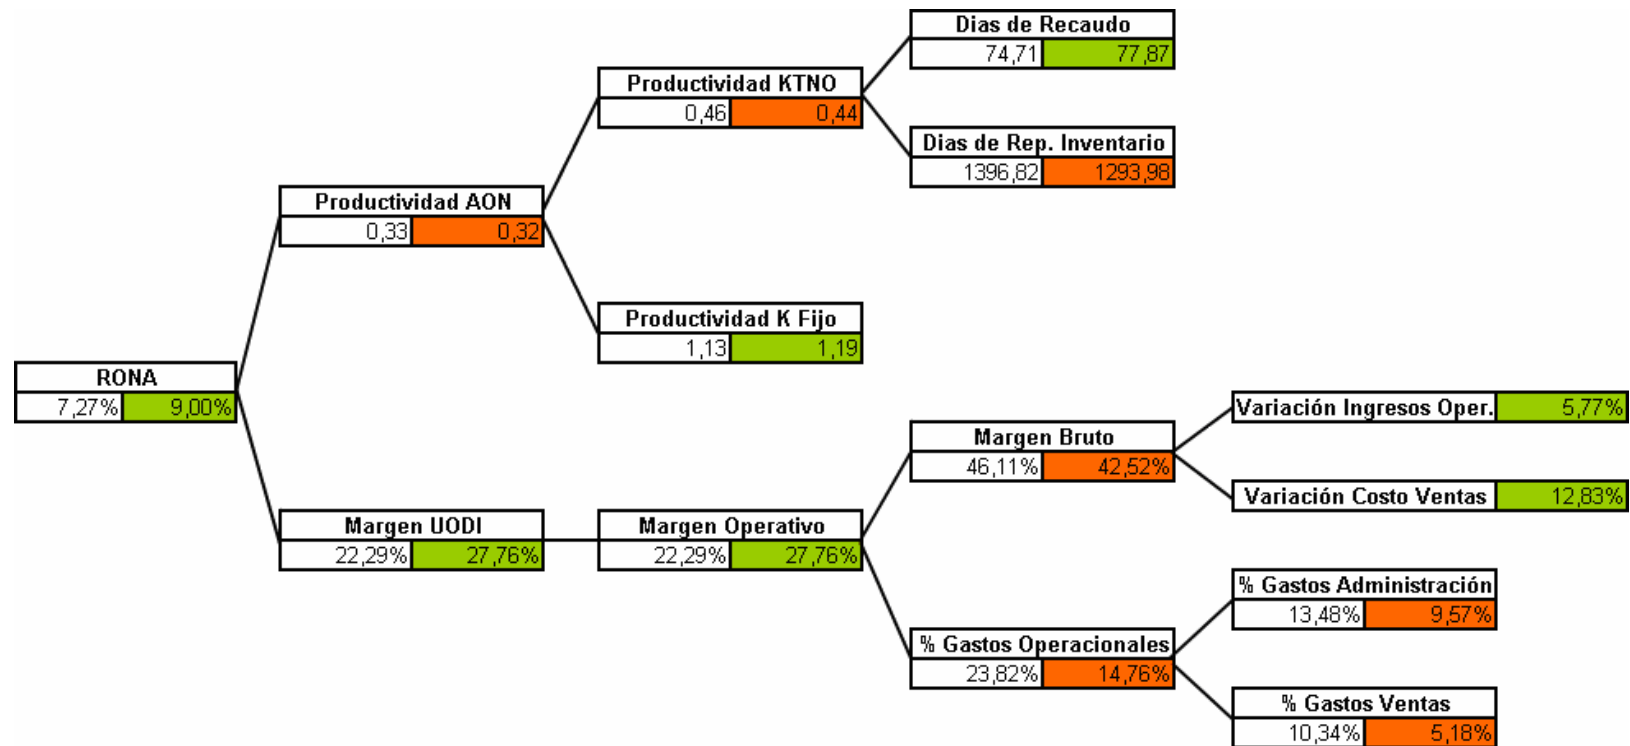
Dias de Recaudo
74,71 77,87

Productividad KTNO
0,46 0,44

Dias de Rep. Inventario
1396,82 1293,98

Productividad AON
0,33 0,32

Productividad K Fijo
1,13 1,19

RONA
7,27% 9,00%

Variación Ingresos Oper. 5,77%

Margen Bruto
46,11% 42,52%

Variación Costo Ventas 12,83%

Margen UODI
22,29% 27,76%

Margen Operativo
22,29% 27,76%

% Gastos Administración
13,48% 9,57%

% Gastos Operacionales
23,82% 14,76%

% Gastos Ventas
10,34% 5,18%